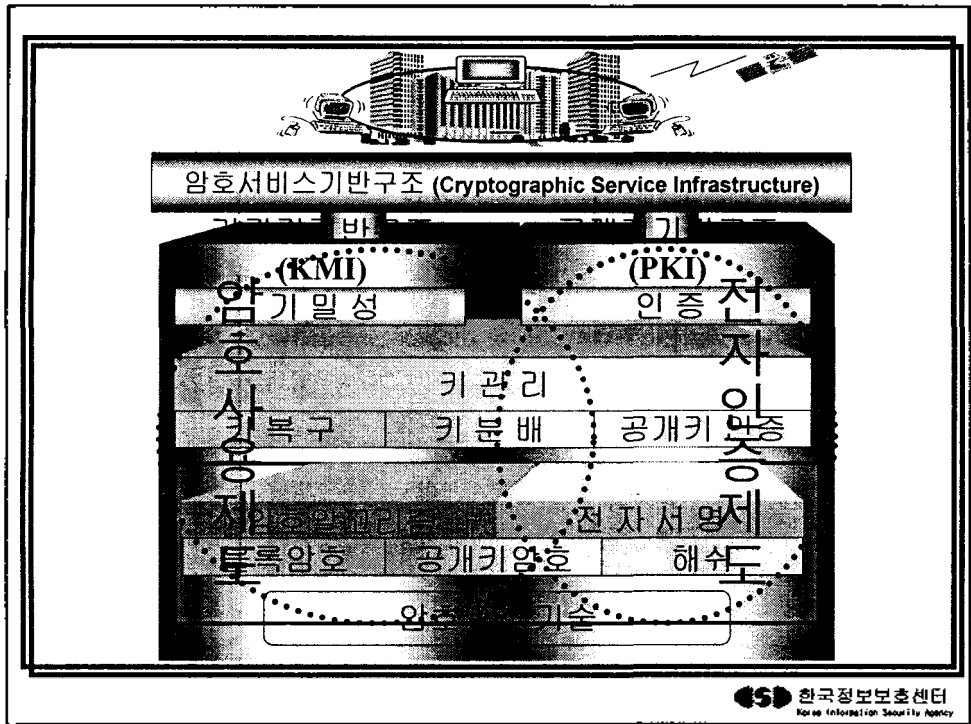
암호서비스기반구조 (Cryptographic Service Infrastructure)

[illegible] 반구조 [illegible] 기 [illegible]

(KMI)

(PKI)

암 기 밀 성

인 증

전

호

자

키 관 리

사

인

키 복 구

키 분 배

공개키 인증

용

증

제

제

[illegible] 알고리즘

전 자 서 명

자

블록암호

공개키암호

해쉬

도

암호 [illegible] 기술

한국정보보호센터
Korea Information Security Agency